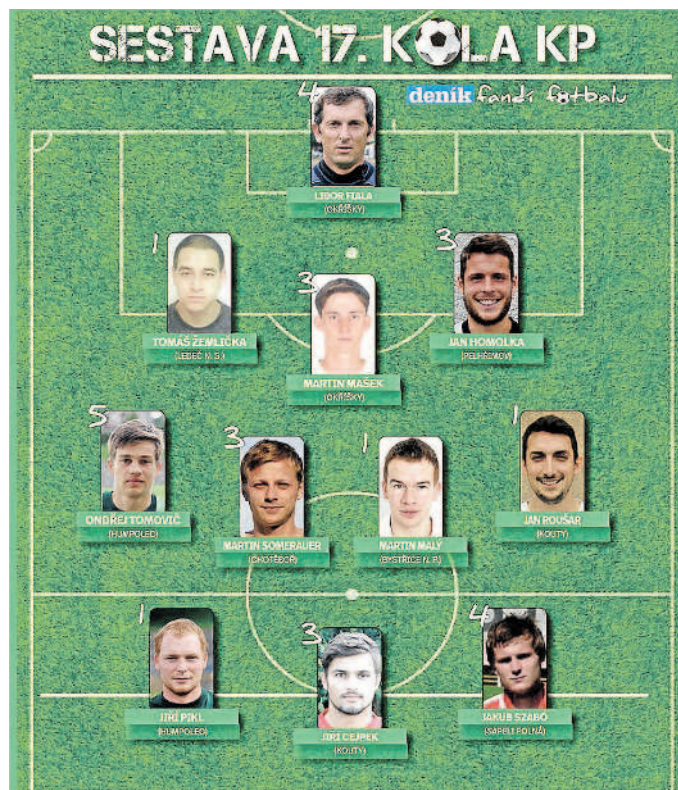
SESTAVA 17. KOLA KP

deník fandí fotbalu

4
LIBOR FIALA
(OKŘÍŠKY)

1
TOMÁŠ ŽEMLIČKA
(LEDEČ N. S.)

3
MARTIN MAŠEK
(OKŘÍŠKY)

3
JAN HOMOLKA
(PELHŘIMOV)

5
ONDŘEJ TOMOVIČ
(HUMPOLEC)

3
MARTIN SOMERAUER
(CHOTĚBOŘ)

1
MARTIN MALÝ
(BYSTŘICE N. P.)

1
JAN ROUŠAR
(KOUTY)

1
JIŘÍ PIKL
(HUMPOLEC)

3
JIŘÍ CEJPEK
(KOUTY)

4
JAKUB SZABÓ
(SAPELI POLNÁ)